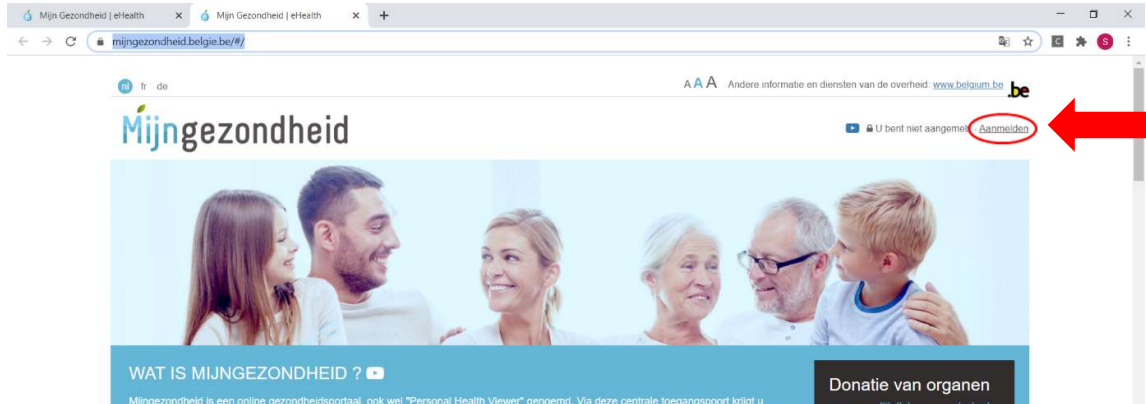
Mijn Gezondheid | eHealth × Mijn Gezondheid | eHealth × +

mijngezondheid.belgie.be/#/

nl fr de

A A A Andere informatie en diensten van de overheid: www.belgium.be .be

Mijngezondheid

U bent niet aangemeld - Aanmelden

WAT IS MIJNGEZONDHEID ?

Mijngezondheid is een online gezondheidsportaal, ook wel "Personal Health Viewer" genoemd. Via deze centrale toegangspoort krijgt u

Donatie van organen